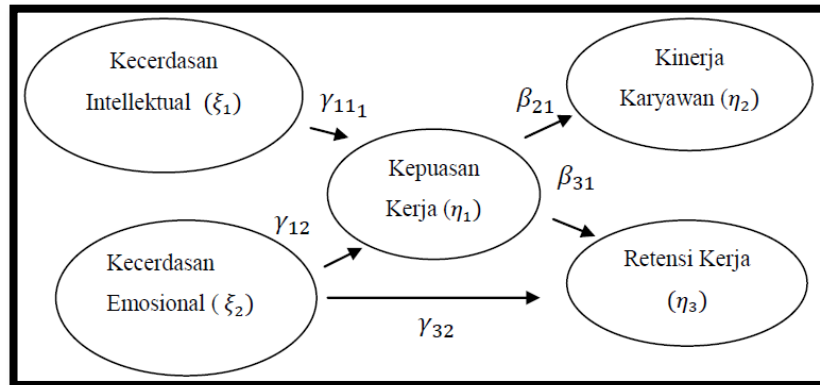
Kecerdasan Intellektual $(\xi_1)$

$\gamma_{11_1}$

$\beta_{21}$

Kinerja Karyawan $(\eta_2)$

Kepuasan Kerja $(\eta_1)$

$\beta_{31}$

$\gamma_{12}$

Kecerdasan Emosional ( $\xi_2$)

Retensi Kerja $(\eta_3)$

$\gamma_{32}$